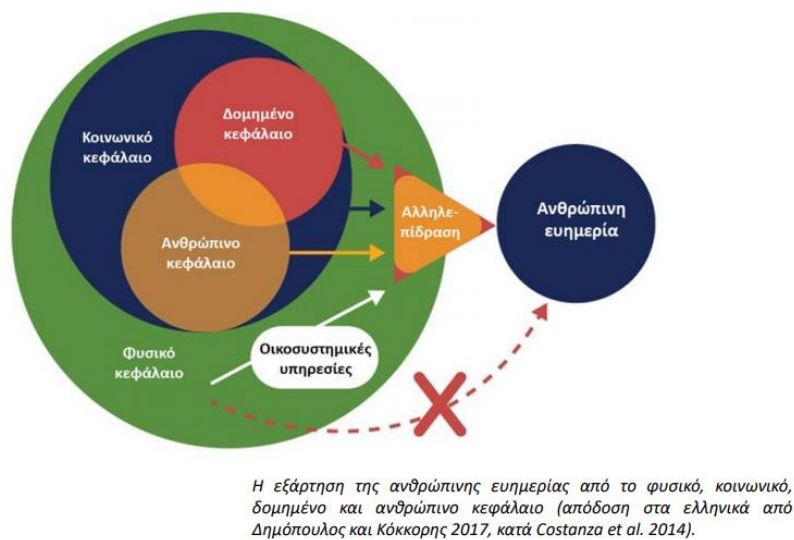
Δομημένο κεφάλαιο

Κοινωνικό κεφάλαιο

Ανθρώπινο κεφάλαιο

Αλληλεπίδραση

Ανθρώπινη ευημερία

Φυσικό κεφάλαιο

Οικοσυστημικές υπηρεσίες

Η εξάρτηση της ανθρώπινης ευημερίας από το φυσικό, κοινωνικό, δομημένο και ανθρώπινο κεφάλαιο (απόδοση στα ελληνικά από Δημόπουλος και Κόκκορης 2017, κατά Costanza et al. 2014).